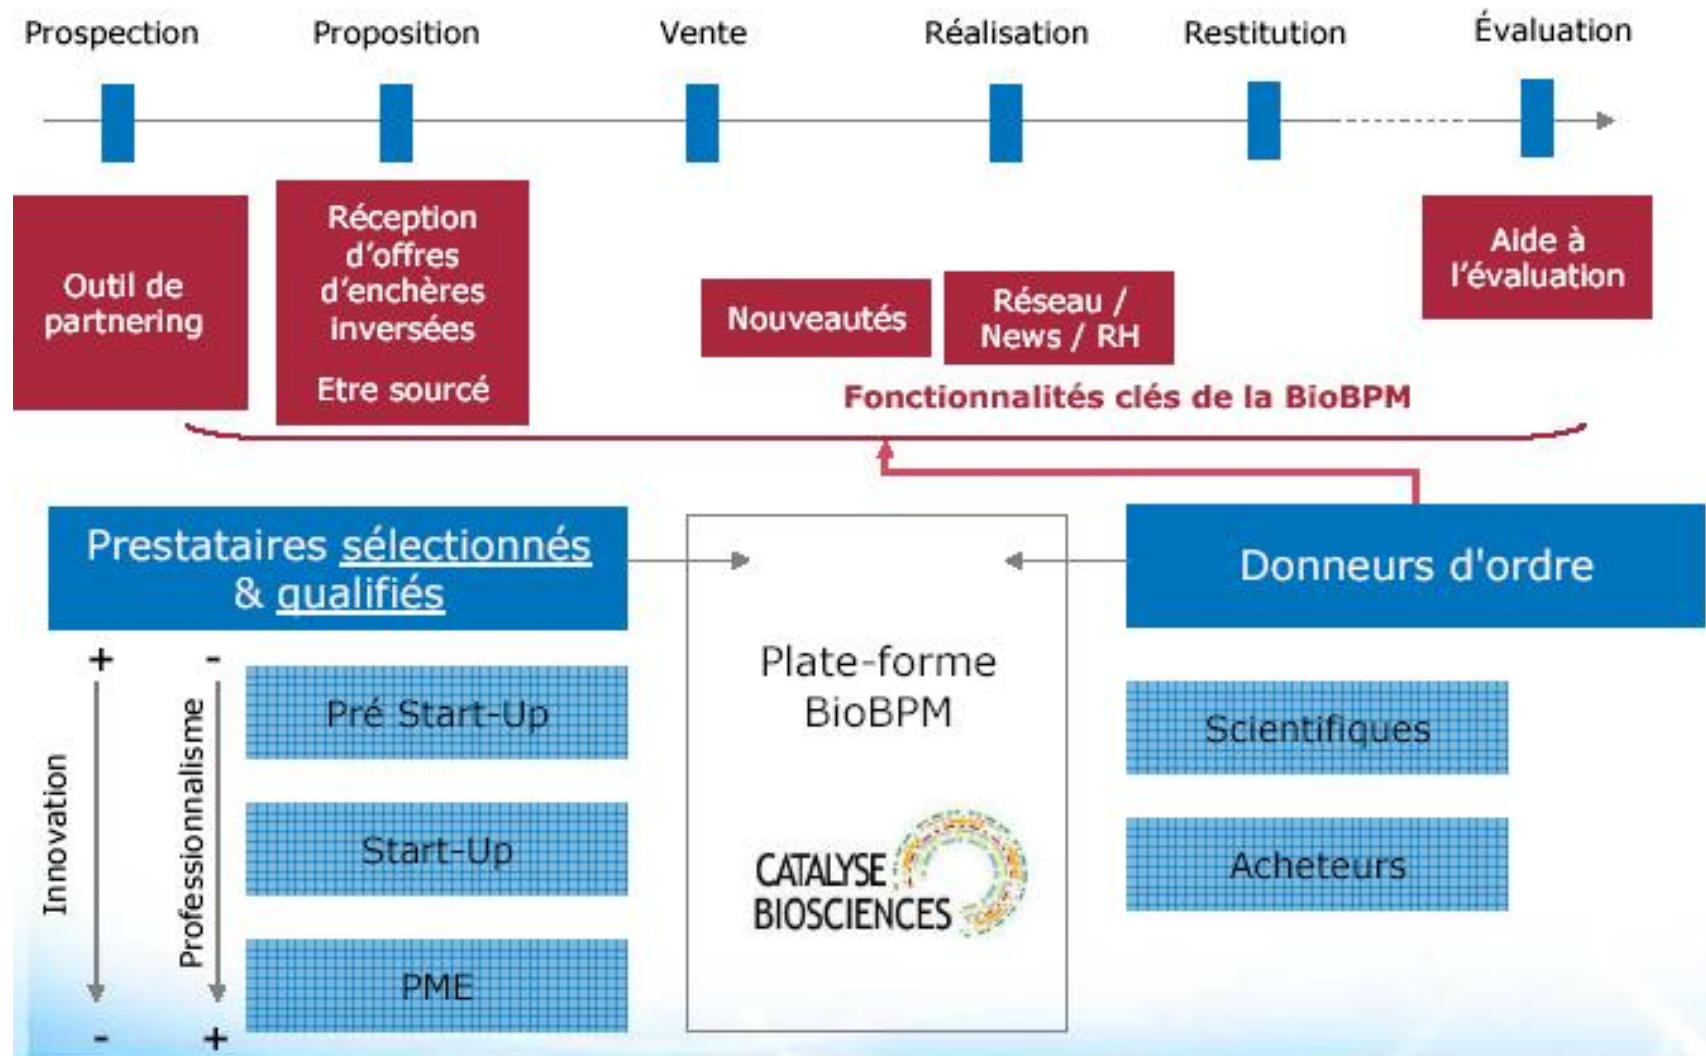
Prospection Proposition Vente Réalisation Restitution Évaluation

Outil de partnering

Réception d'offres d'enchères inversées

Etre sourcé

Nouveautés

Réseau / News / RH

Aide à l'évaluation

Fonctionnalités clés de la BioBPM

Prestataires sélectionnés & qualifiés

Plate-forme BioBPM

CATALYSE BIOSCIENCES

Donneurs d'ordre

+ -

Innovation

Professionnalisme

- +

Pré Start-Up

Start-Up

PME

Scientifiques

Acheteurs